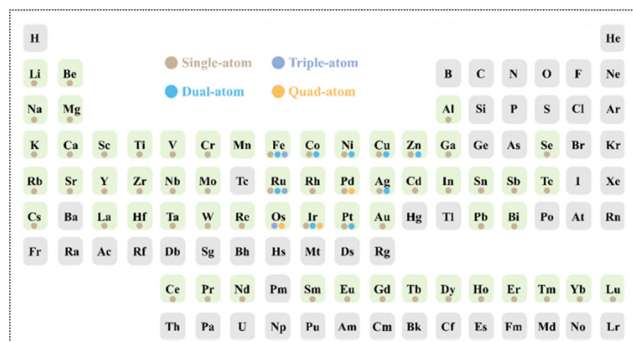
H He

Single-atom Triple-atom

Dual-atom Quad-atom

Li Be B C N O F Ne

Na Mg Al Si P S Cl Ar

K Ca Sc Ti V Cr Mn Fe Co Ni Cu Zn Ga Ge As Se Br Kr

Rb Sr Y Zr Nb Mo Tc Ru Rh Pd Ag Cd In Sn Sb Te I Xe

Cs Ba La Hf Ta W Re Os Ir Pt Au Hg Tl Pb Bi Po At Rn

Fr Ra Ac Rf Db Sg Bh Hs Mt Ds Rg

Ce Pr Nd Pm Sm Eu Gd Tb Dy Ho Er Tm Yb Lu

Th Pa U Np Pu Am Cm Bk Cf Es Fm Md No Lr